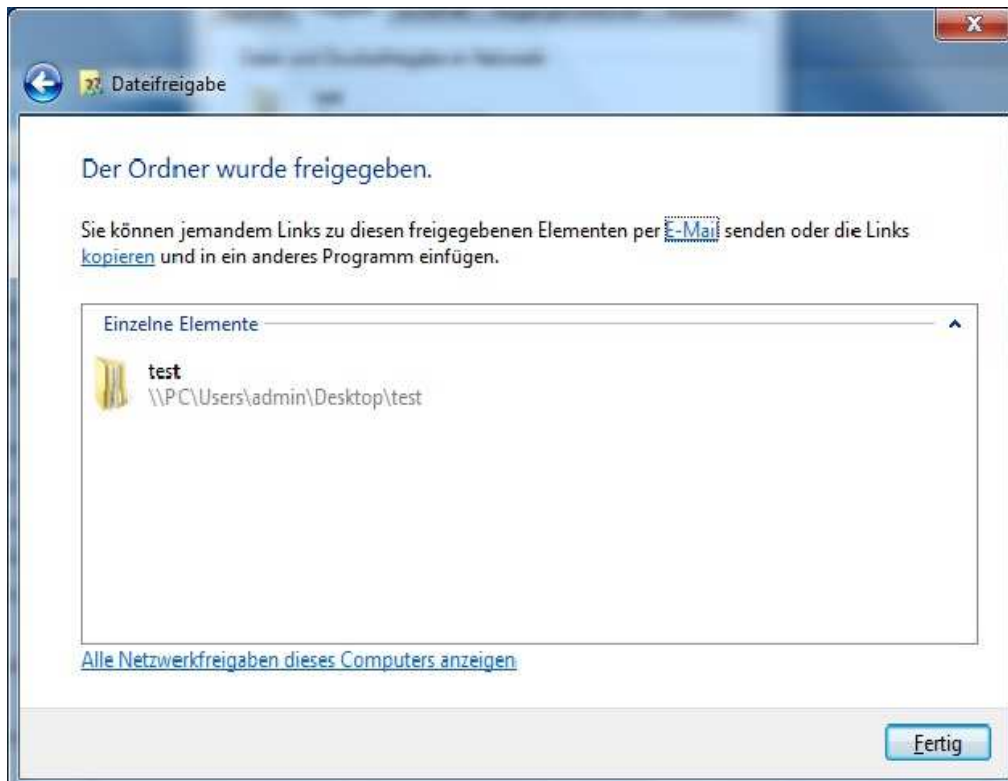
Dateifreigabe

Der Ordner wurde freigegeben.

Sie können jemandem Links zu diesen freigegebenen Elementen per E-Mail senden oder die Links kopieren und in ein anderes Programm einfügen.

Einzelne Elemente

test
\\PC\Users\admin\Desktop\test

Alle Netzwerkfreigaben dieses Computers anzeigen

Fertig